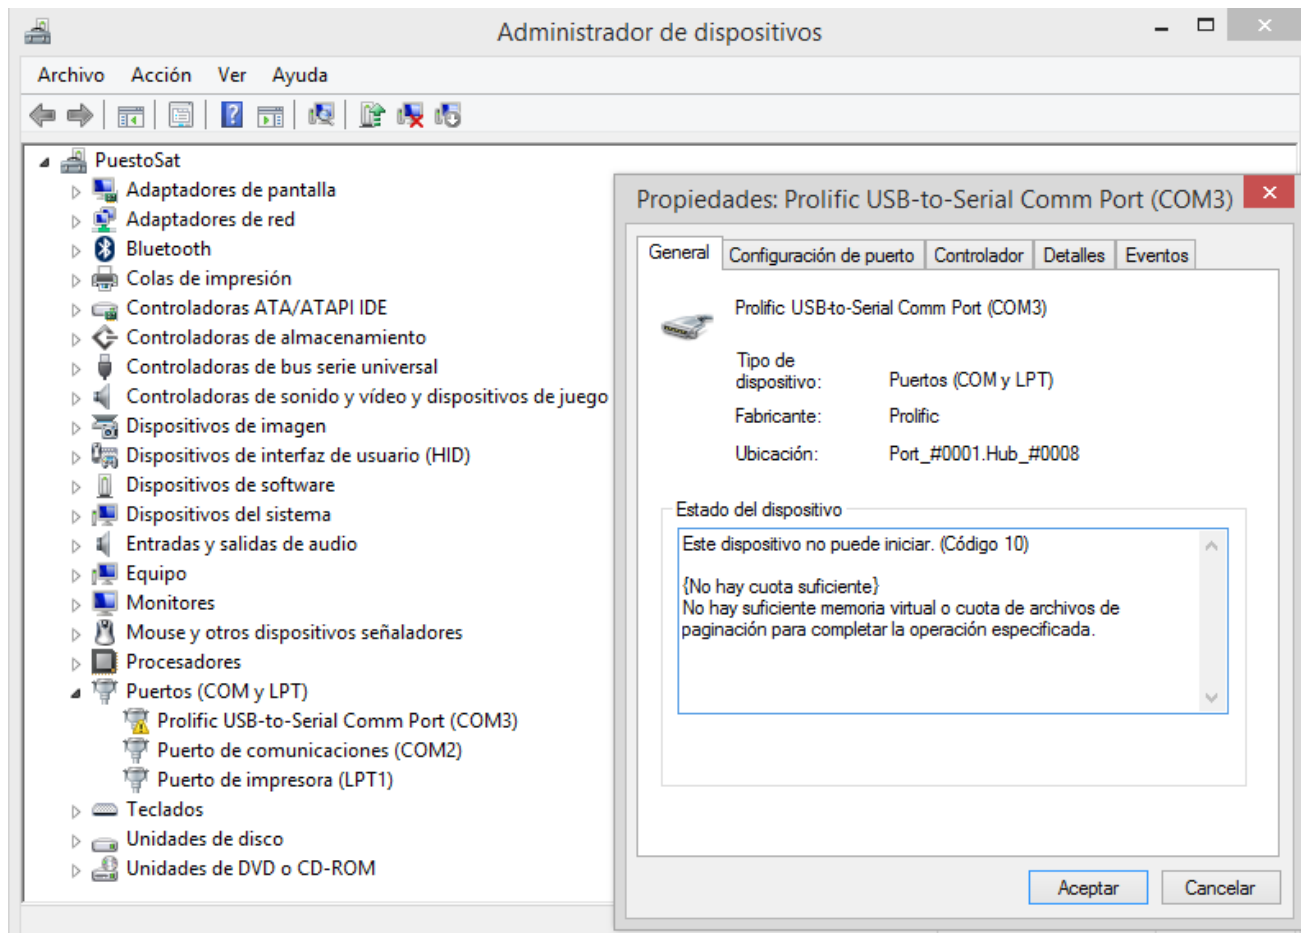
Administrador de dispositivos

Archivo Acción Ver Ayuda

PuestoSat
Adaptadores de pantalla
Adaptadores de red
Bluetooth
Colas de impresión
Controladoras ATA/ATAPI IDE
Controladoras de almacenamiento
Controladoras de bus serie universal
Controladoras de sonido y vídeo y dispositivos de juego
Dispositivos de imagen
Dispositivos de interfaz de usuario (HID)
Dispositivos de software
Dispositivos del sistema
Entradas y salidas de audio
Equipo
Monitores
Mouse y otros dispositivos señaladores
Procesadores
Puertos (COM y LPT)
Prolific USB-to-Serial Comm Port (COM3)
Puerto de comunicaciones (COM2)
Puerto de impresora (LPT1)
Teclados
Unidades de disco
Unidades de DVD o CD-ROM

Propiedades: Prolific USB-to-Serial Comm Port (COM3)

General | Configuración de puerto | Controlador | Detalles | Eventos

Prolific USB-to-Serial Comm Port (COM3)

Tipo de dispositivo: Puertos (COM y LPT)
Fabricante: Prolific
Ubicación: Port_#0001.Hub_#0008

Estado del dispositivo
Este dispositivo no puede iniciar. (Código 10)

{No hay cuota suficiente}
No hay suficiente memoria virtual o cuota de archivos de paginación para completar la operación especificada.

Aceptar Cancelar